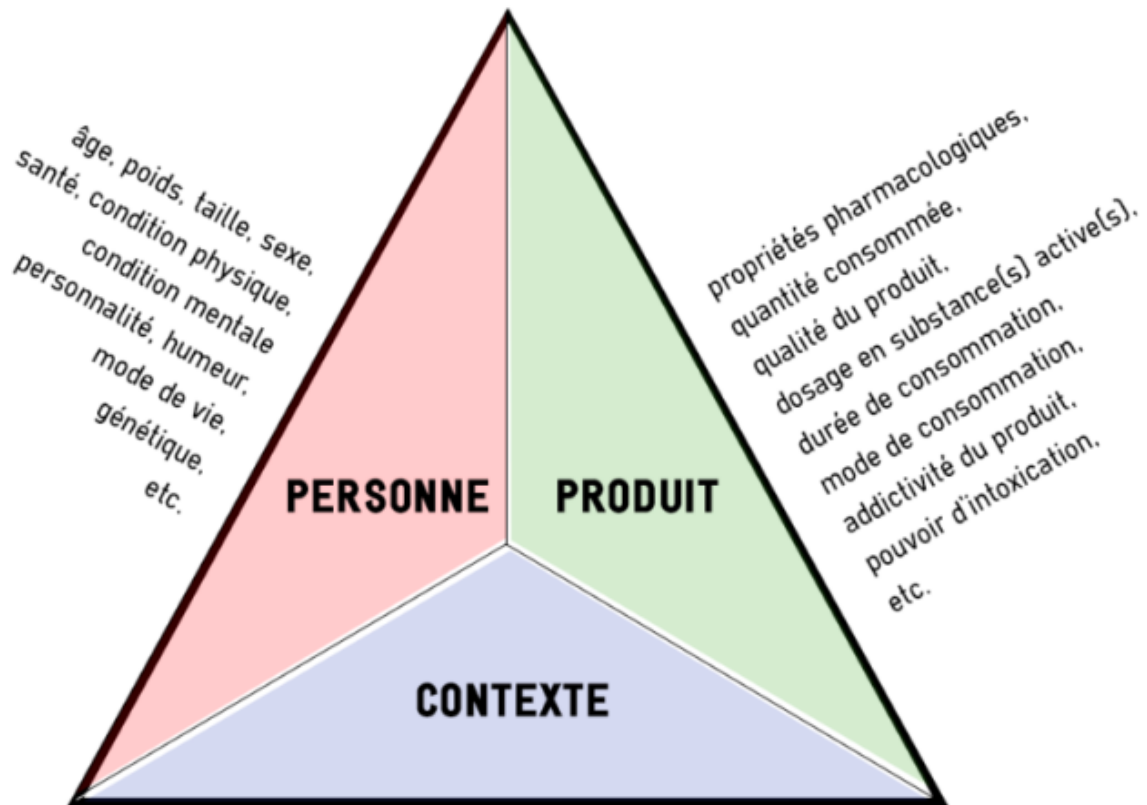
âge, poids, taille, sexe,
santé, condition physique,
condition mentale
personnalité, humeur,
mode de vie,
génétique,
etc.

propriétés pharmacologiques,
quantité consommée,
qualité du produit,
dosage en substance(s) active(s),
durée de consommation,
mode de consommation,
addictivité du produit,
pouvoir d'intoxication,
etc.

PERSONNE

PRODUIT

CONTEXTE